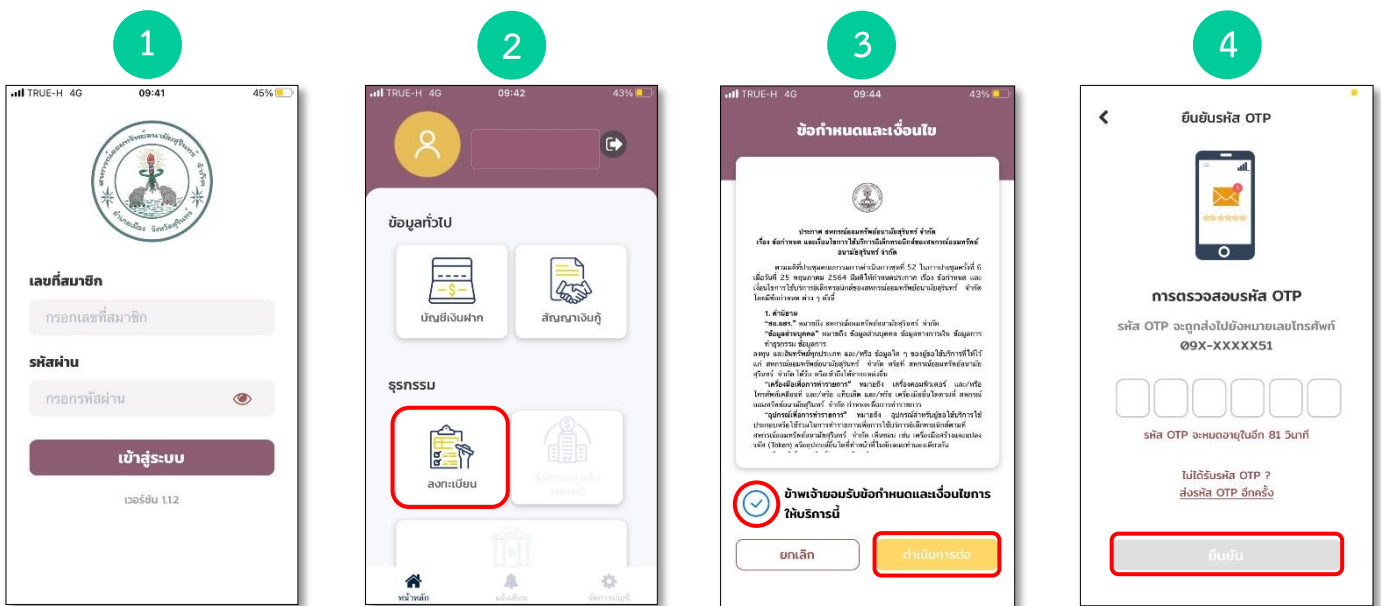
1

TRUE-H 4G 09:41 45%

เลขที่สมาชิก

กรอกเลขที่สมาชิก

รหัสผ่าน

กรอกรหัสผ่าน

เข้าสู่ระบบ

เวอร์ชัน 1.1.2

2

TRUE-H 4G 09:42 43%

ข้อมูลทั่วไป

บัญชีเงินฝาก

สัญญาเงินกู้

ธุรกรรม

ลงทะเบียน

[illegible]

หน้าหลัก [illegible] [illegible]

3

TRUE-H 4G 09:44 43%

ข้อกำหนดและเงื่อนไข

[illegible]

ข้าพเจ้ายอมรับข้อกำหนดและเงื่อนไขการให้บริการนี้

ยกเลิก

ดำเนินการต่อ

4

ยืนยันรหัส OTP

การตรวจสอบรหัส OTP

รหัส OTP จะถูกส่งไปยังหมายเลขโทรศัพท์ 09X-XXXXX51

รหัส OTP จะหมดอายุในอีก 81 วินาที

ไม่ได้รับรหัส OTP ?
ส่งรหัส OTP อีกครั้ง

ยืนยัน